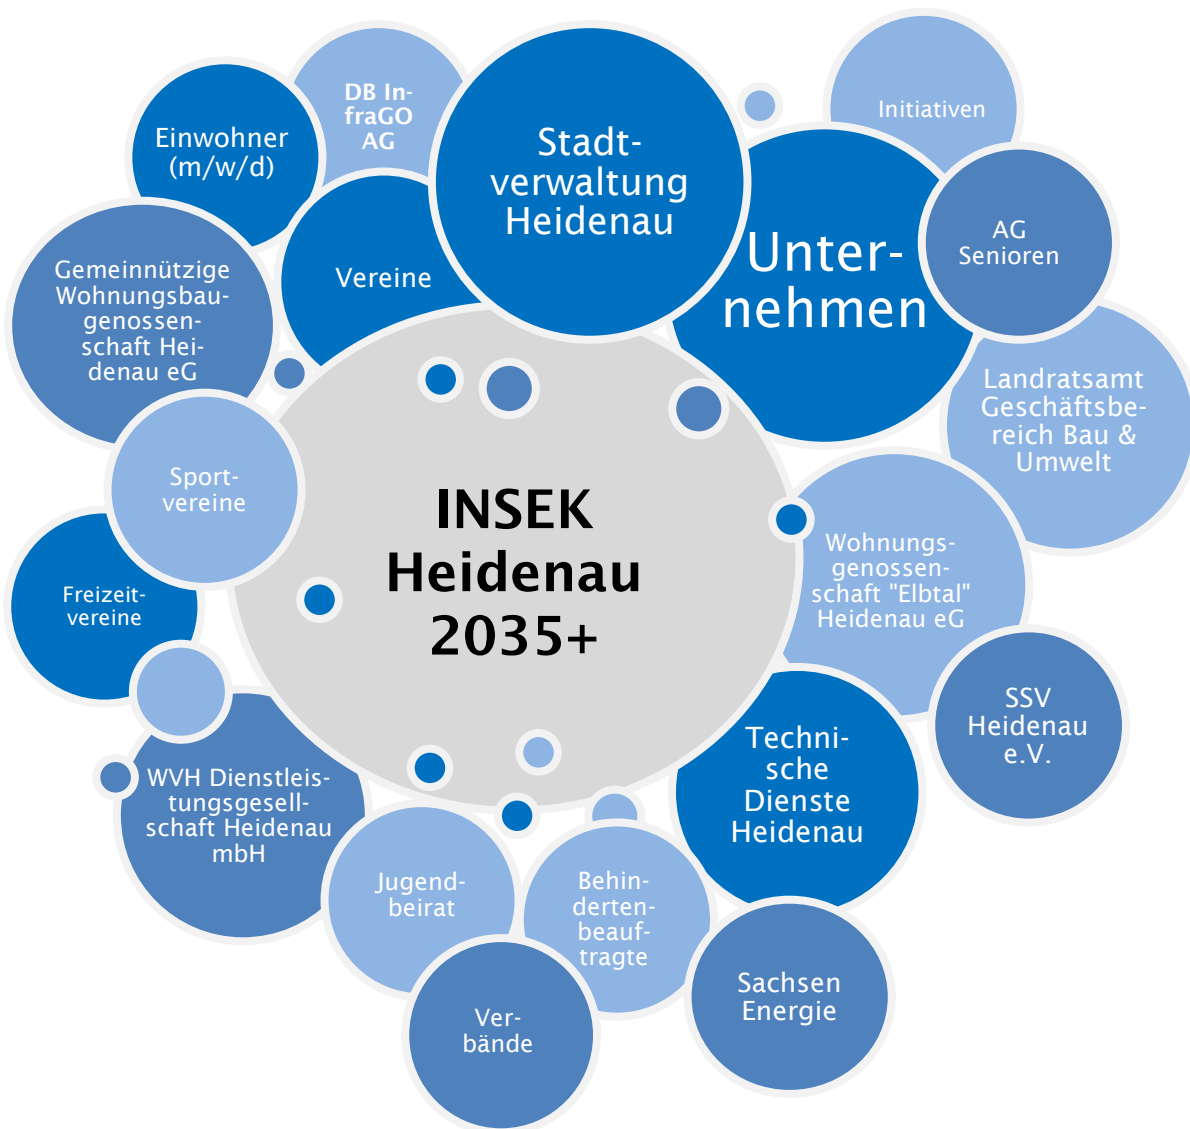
Einwohner (m/w/d)

DB InfraGO AG

Stadtverwaltung Heidenau

Initiativen

Unternehmen

AG Senioren

Gemeinnützige Wohnungsbaugenossenschaft Heidenau eG

Vereine

Landratsamt Geschäftsbereich Bau & Umwelt

Sportvereine

INSEK Heidenau 2035+

Wohnungsgenossenschaft "Elbtal" Heidenau eG

Freizeitvereine

SSV Heidenau e.V.

Technische Dienste Heidenau

WVH Dienstleistungsgesellschaft Heidenau mbH

Jugendbeirat

Behindertenbeauftragte

Sachsen Energie

Verbände